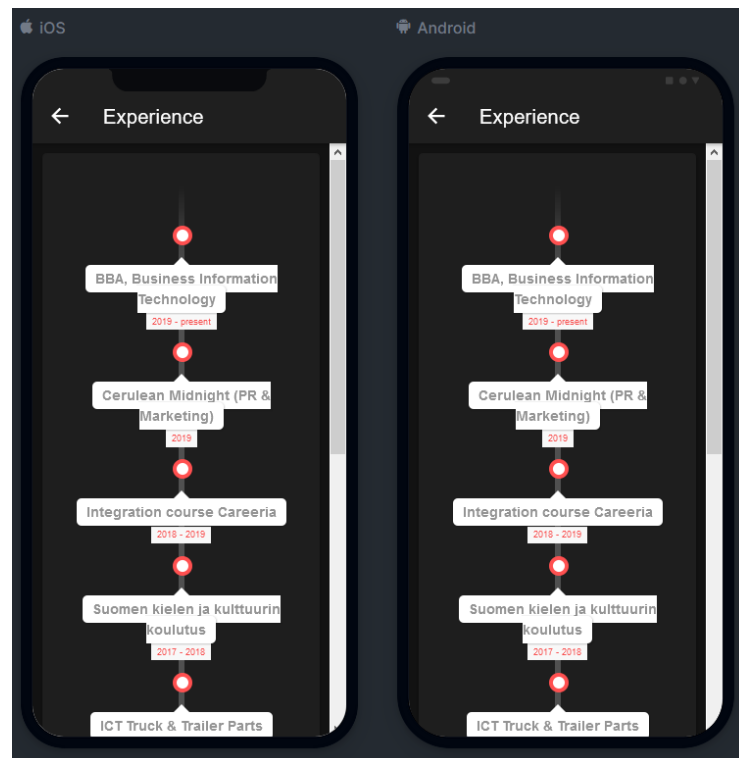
iOS

Experience

BBA, Business Information Technology
2019 - present

Cerulean Midnight (PR & Marketing)
2019

Integration course Careeria
2018 - 2019

Suomen kielen ja kulttuurin koulutus
2017 - 2018

ICT Truck & Trailer Parts

Android

Experience

BBA, Business Information Technology
2019 - present

Cerulean Midnight (PR & Marketing)
2019

Integration course Careeria
2018 - 2019

Suomen kielen ja kulttuurin koulutus
2017 - 2018

ICT Truck & Trailer Parts